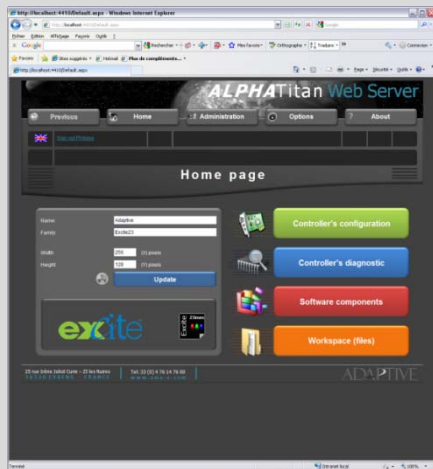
http://localhost:4410/Default.aspx - Windows Internet Explorer

http://localhost:4410/Default.aspx

Google

Fichier Édition Affichage Favoris Outils ?

Google

Rechercher

Mes favoris

Orthographe

Traduire

Connexion

Favoris

Sites suggérés

Hotmail

Plan de compléments...

http://localhost:4410/Default.aspx

Page

Sécurité

Outils

ALPHATitan Web Server

Previous

Home

Administration

Options

About

Home page

Name

Adaptive

Family

Excite23

Width

250

(1) pixels

Height

128

(1) pixels

Update

excite

Controller's configuration

Controller's diagnostic

Software components

Workspace (files)

ADAPTIVE

Terminé

Intranet local

100%